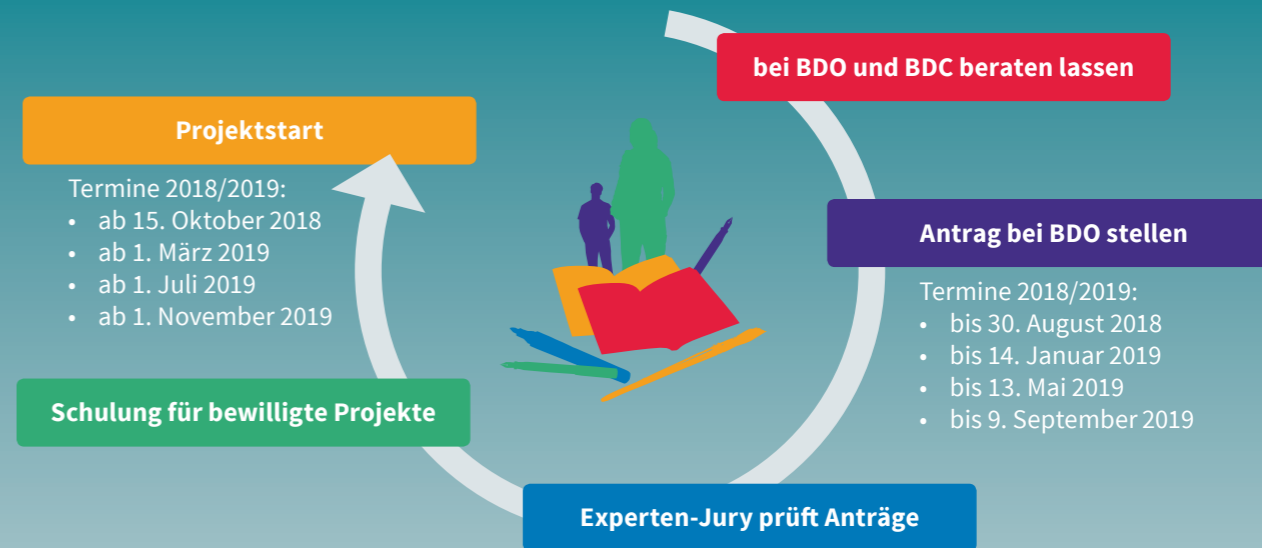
bei BDO und BDC beraten lassen

Antrag bei BDO stellen

Termine 2018/2019:
- bis 30. August 2018
- bis 14. Januar 2019
- bis 13. Mai 2019
- bis 9. September 2019

Experten-Jury prüft Anträge

Schulung für bewilligte Projekte

Projektstart

Termine 2018/2019:
- ab 15. Oktober 2018
- ab 1. März 2019
- ab 1. Juli 2019
- ab 1. November 2019